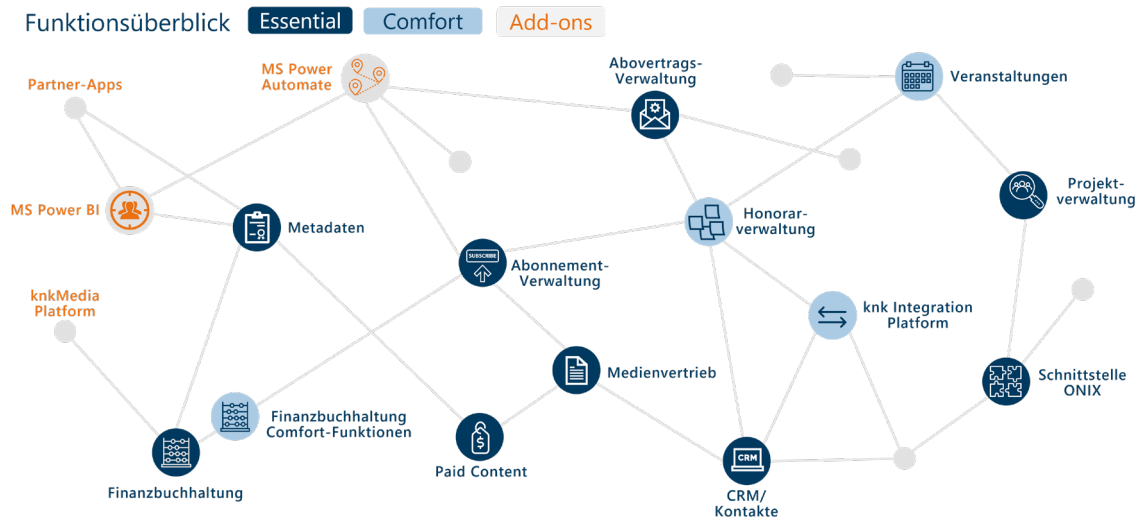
Funktionsüberblick Essential Comfort Add-ons

Partner-Apps

MS Power Automate

Abovertrags-Verwaltung

Veranstaltungen

MS Power BI

Metadaten

SUBSCRIBE

Abonnement-Verwaltung

Honorar-verwaltung

Projekt-verwaltung

knkMedia Platform

knk Integration Platform

Medienvertrieb

Schnittstelle ONIX

Finanzbuchhaltung Comfort-Funktionen

Finanzbuchhaltung

Paid Content

CRM

CRM/ Kontakte